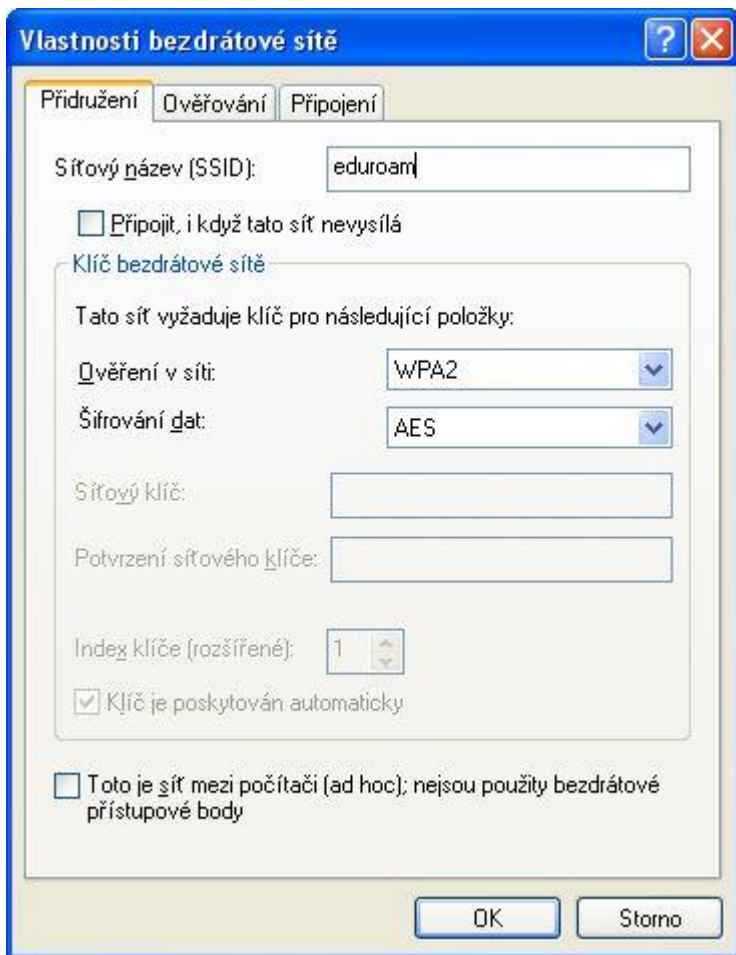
Vlastnosti bezdrátové sítě

Přidružení | Ověřování | Připojení

Síťový název (SSID): eduroam

Připojit, i když tato síť nevysílá

Klíč bezdrátové sítě

Tato síť vyžaduje klíč pro následující položky:

Ověření v síti: WPA2

Šifrování dat: AES

Síťový klíč:

Potvrzení síťového klíče:

Index klíče (rozšířené): 1

Klíč je poskytován automaticky

Toto je síť mezi počítači (ad hoc); nejsou použity bezdrátové přístupové body

OK | Storno